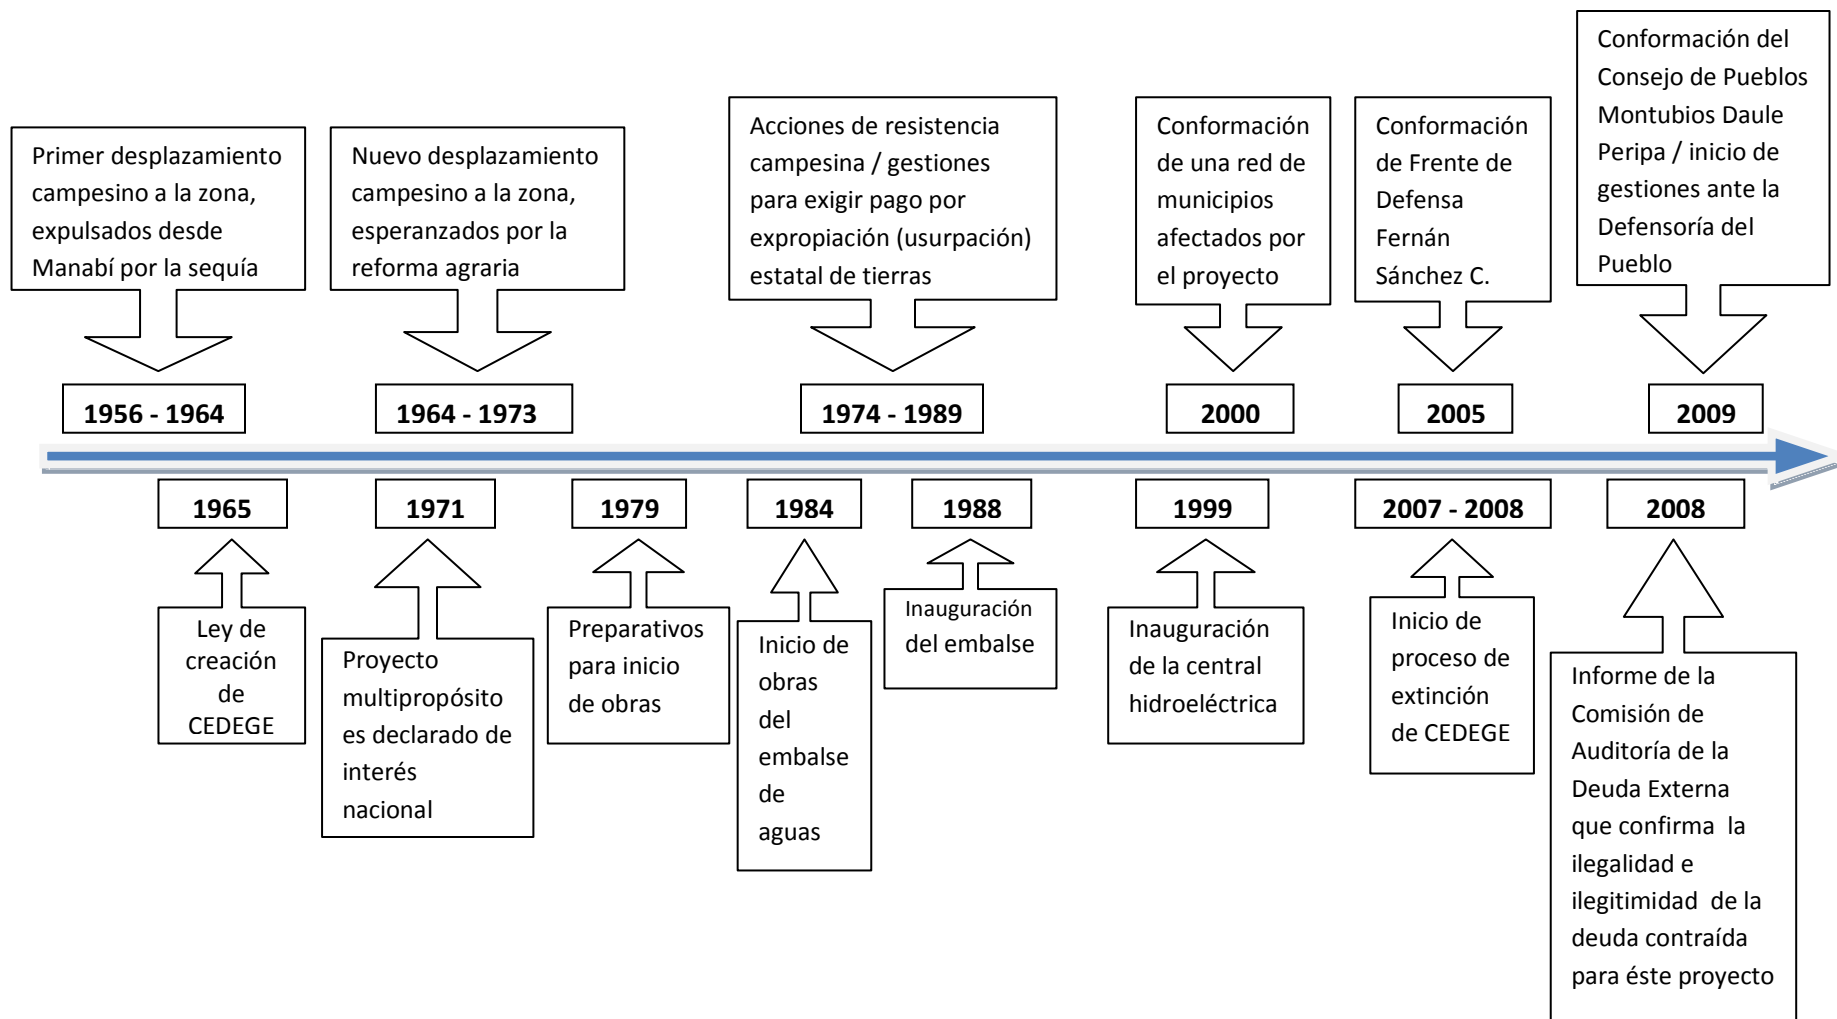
Primer desplazamiento campesino a la zona, expulsados desde Manabí por la sequía

1956 - 1964

Nuevo desplazamiento campesino a la zona, esperanzados por la reforma agraria

1964 - 1973

Acciones de resistencia campesina / gestiones para exigir pago por expropiación (usurpación) estatal de tierras

1974 - 1989

Conformación de una red de municipios afectados por el proyecto

2000

Conformación de Frente de Defensa Fernán Sánchez C.

2005

Conformación del Consejo de Pueblos Montubios Daule Peripa / inicio de gestiones ante la Defensoría del Pueblo

2009

1965

Ley de creación de CEDEGE

1971

Proyecto multipropósito es declarado de interés nacional

1979

Preparativos para inicio de obras

1984

Inicio de obras del embalse de aguas

1988

Inauguración del embalse

1999

Inauguración de la central hidroeléctrica

2007 - 2008

Inicio de proceso de extinción de CEDEGE

2008

Informe de la Comisión de Auditoría de la Deuda Externa que confirma la ilegalidad e ilegitimidad de la deuda contraída para éste proyecto